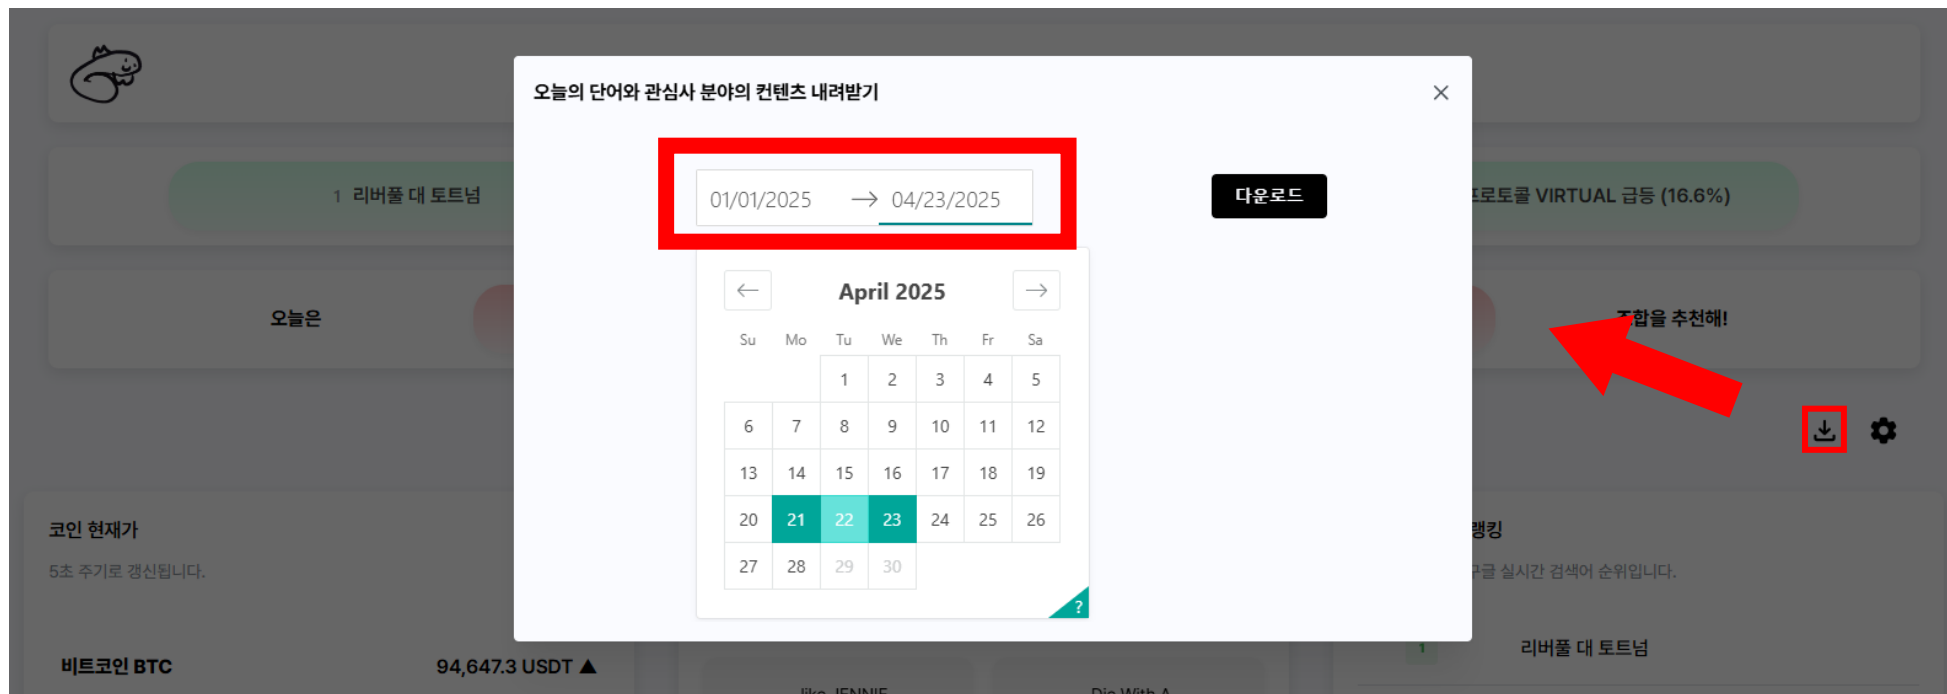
오늘의 단어와 관심사 분야의 컨텐츠 내려받기

×

01/01/2025 → 04/23/2025

다운로드

April 2025

| Su | Mo | Tu | We | Th | Fr | Sa |
|---|---|---|---|---|---|---|
| | | 1 | 2 | 3 | 4 | 5 |
| 6 | 7 | 8 | 9 | 10 | 11 | 12 |
| 13 | 14 | 15 | 16 | 17 | 18 | 19 |
| 20 | 21 | 22 | 23 | 24 | 25 | 26 |
| 27 | 28 | 29 | 30 | | | |

?

1 리버풀 대 토트넘

프로토콜 VIRTUAL 급등 (16.6%)

오늘은

조합을 추천해!

코인 현재가

5초 주기로 갱신됩니다.

비트코인 BTC 94,647.3 USDT ▲

랭킹

구글 실시간 검색어 순위입니다.

1 리버풀 대 토트넘

like JENNIE

Die With A